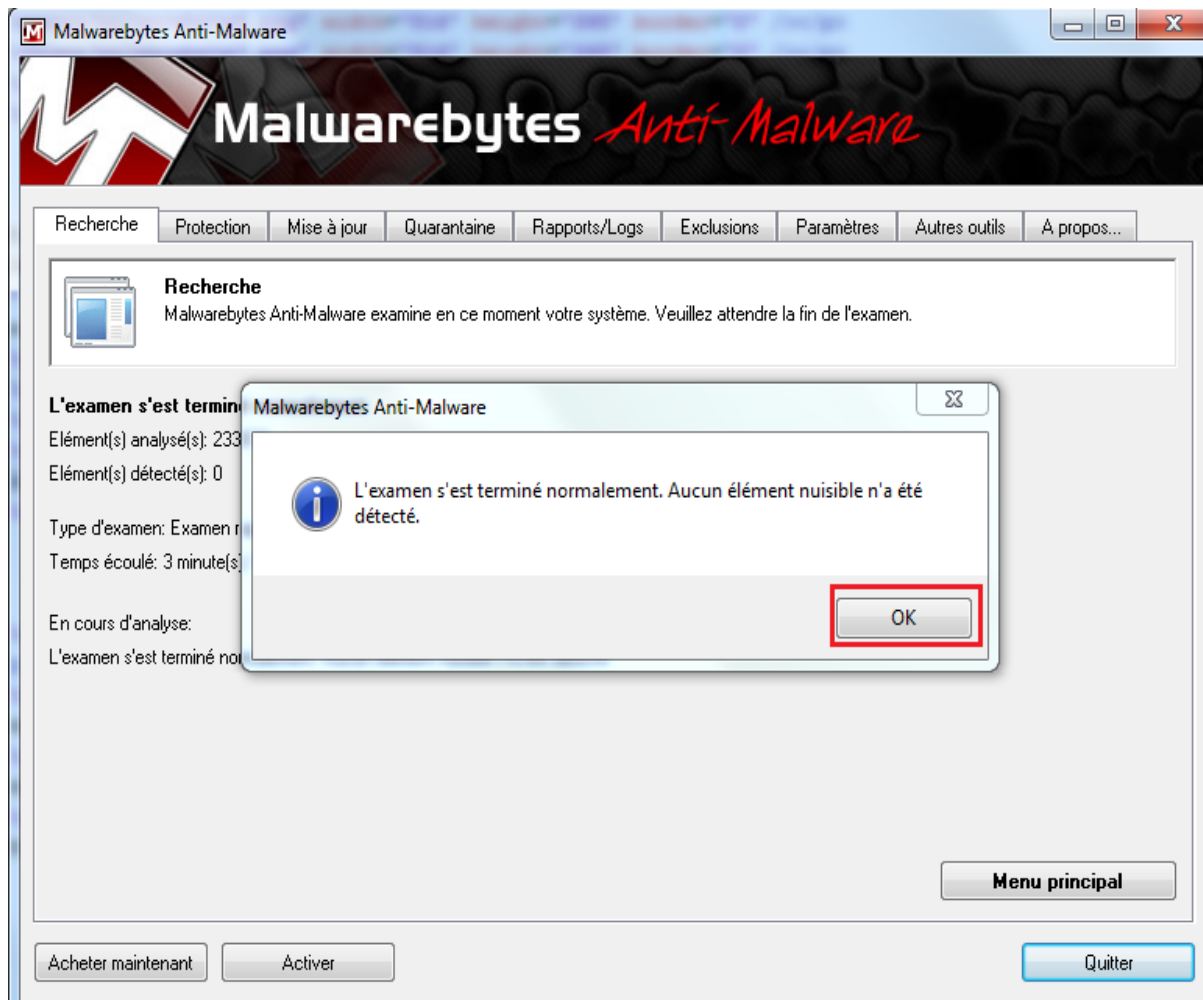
Malwarebytes Anti-Malware

Malwarebytes Anti-Malware

Recherche | Protection | Mise à jour | Quarantaine | Rapports/Logs | Exclusions | Paramètres | Autres outils | A propos...

Recherche
Malwarebytes Anti-Malware examine en ce moment votre système. Veuillez attendre la fin de l'examen.

L'examen s'est termin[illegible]
Elément(s) analysé(s): 233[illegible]
Elément(s) détecté(s): 0

Type d'examen: Examen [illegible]
Temps écoulé: 3 minute(s)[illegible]

En cours d'analyse:
L'examen s'est terminé no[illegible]

Malwarebytes Anti-Malware

L'examen s'est terminé normalement. Aucun élément nuisible n'a été détecté.

OK

Menu principal

Acheter maintenant
Activer
Quitter